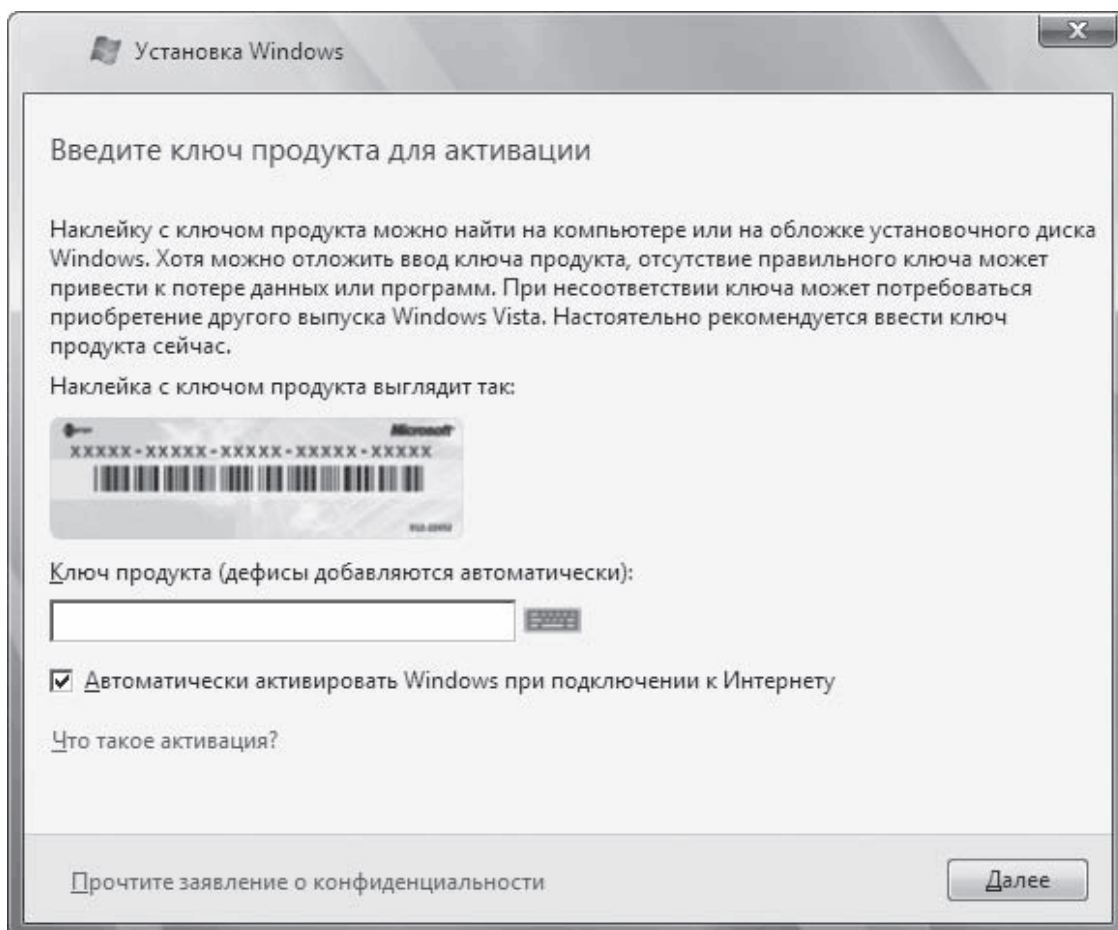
Установка Windows

Введите ключ продукта для активации

Наклейку с ключом продукта можно найти на компьютере или на обложке установочного диска Windows. Хотя можно отложить ввод ключа продукта, отсутствие правильного ключа может привести к потере данных или программ. При несоответствии ключа может потребоваться приобретение другого выпуска Windows Vista. Настоятельно рекомендуется ввести ключ продукта сейчас.

Наклейка с ключом продукта выглядит так:

Microsoft
XXXXX-XXXXX-XXXXX-XXXXX-XXXXX
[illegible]

Ключ продукта (дефисы добавляются автоматически):

☑ Автоматически активировать Windows при подключении к Интернету

Что такое активация?

Прочтите заявление о конфиденциальности

Далее